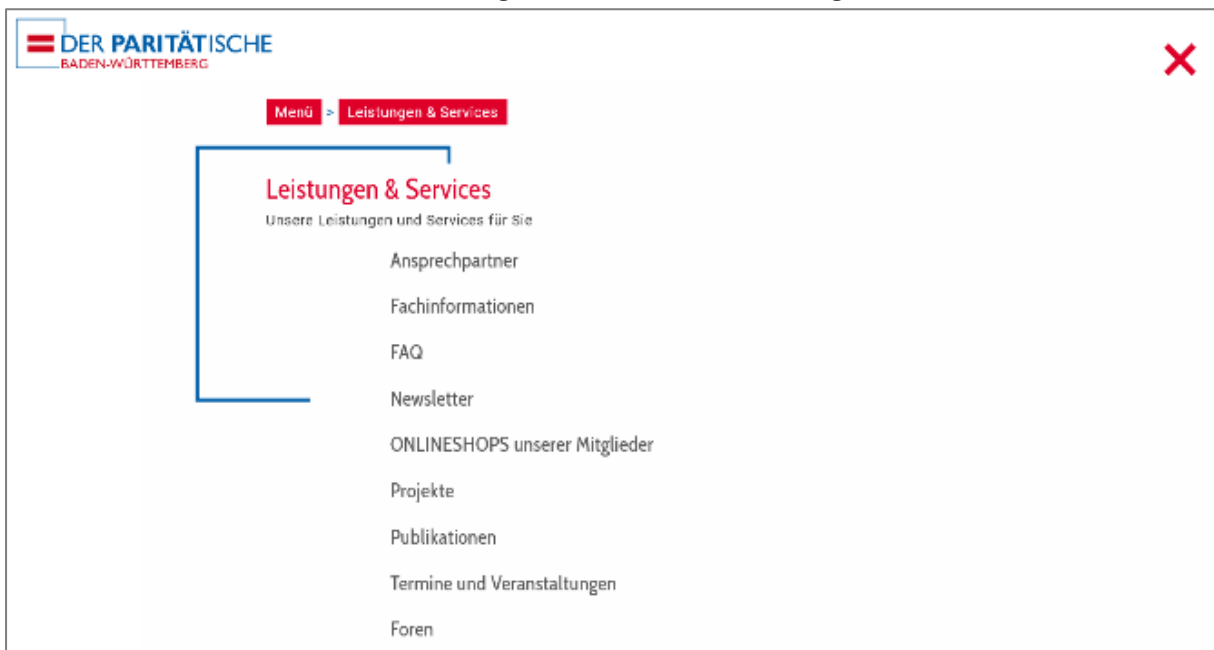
DER PARITÄTISCHE
BADEN-WÜRTTEMBERG

Menü > Leistungen & Services

Leistungen & Services
Unsere Leistungen und Services für Sie

Ansprechpartner

Fachinformationen

FAQ

Newsletter

ONLINESHOPS unserer Mitglieder

Projekte

Publikationen

Termine und Veranstaltungen

Foren